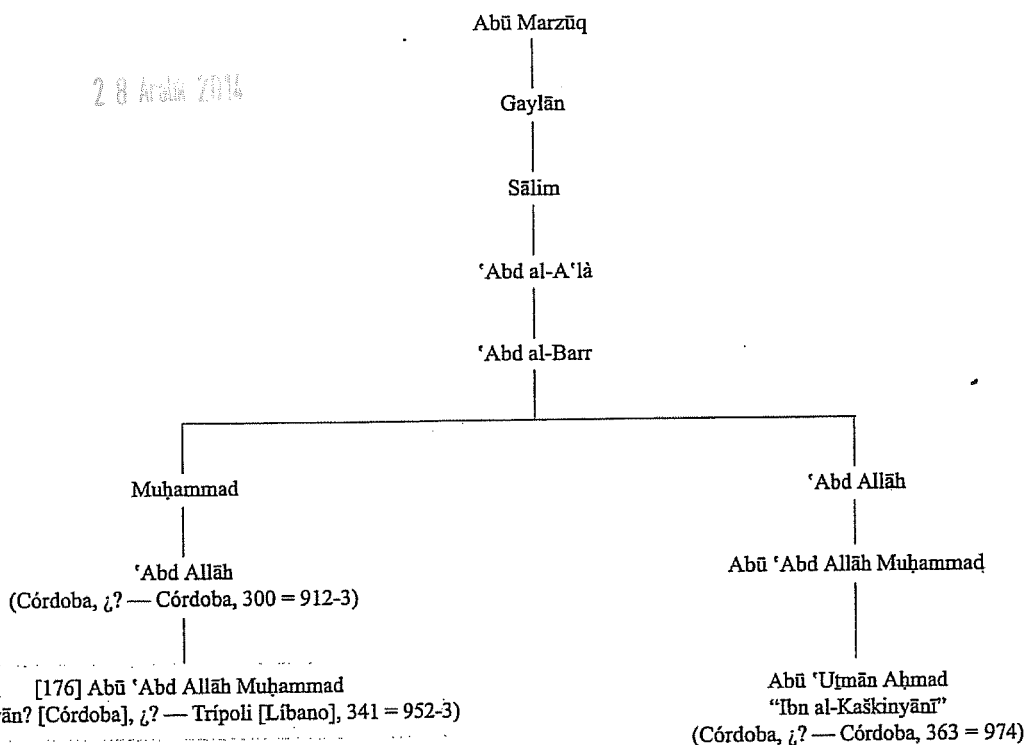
2 8 Aralık 2014

Abū Marzūq

Gaylān

Sālim

ʿAbd al-Aʿlà

ʿAbd al-Barr

Muḥammad

ʿAbd Allāh
(Córdoba, ¿? — Córdoba, 300 = 912-3)

[176] Abū ʿAbd Allāh Muḥammad
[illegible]ān? [Córdoba], ¿? — Trípoli [Líbano], 341 = 952-3)

ʿAbd Allāh

Abū ʿAbd Allāh Muḥammad

Abū ʿUṯmān Aḥmad
"Ibn al-Kaškinyānī"
(Córdoba, ¿? — Córdoba, 363 = 974)